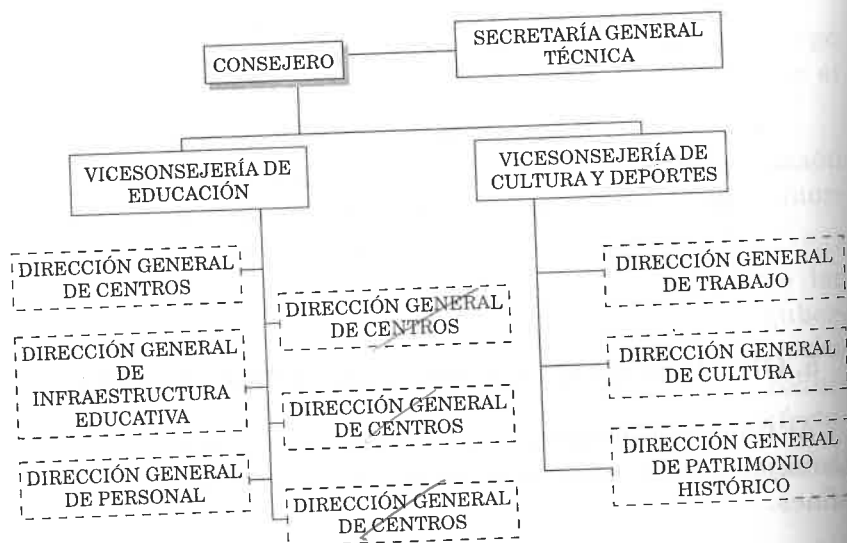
CONSEJERO

SECRETARÍA GENERAL TÉCNICA

VICESONSEJERÍA DE EDUCACIÓN

VICESONSEJERÍA DE CULTURA Y DEPORTES

DIRECCIÓN GENERAL DE CENTROS

DIRECCIÓN GENERAL DE INFRAESTRUCTURA EDUCATIVA

DIRECCIÓN GENERAL DE PERSONAL

DIRECCIÓN GENERAL DE CENTROS

DIRECCIÓN GENERAL DE CENTROS

DIRECCIÓN GENERAL DE CENTROS

DIRECCIÓN GENERAL DE TRABAJO

DIRECCIÓN GENERAL DE CULTURA

DIRECCIÓN GENERAL DE PATRIMONIO HISTÓRICO